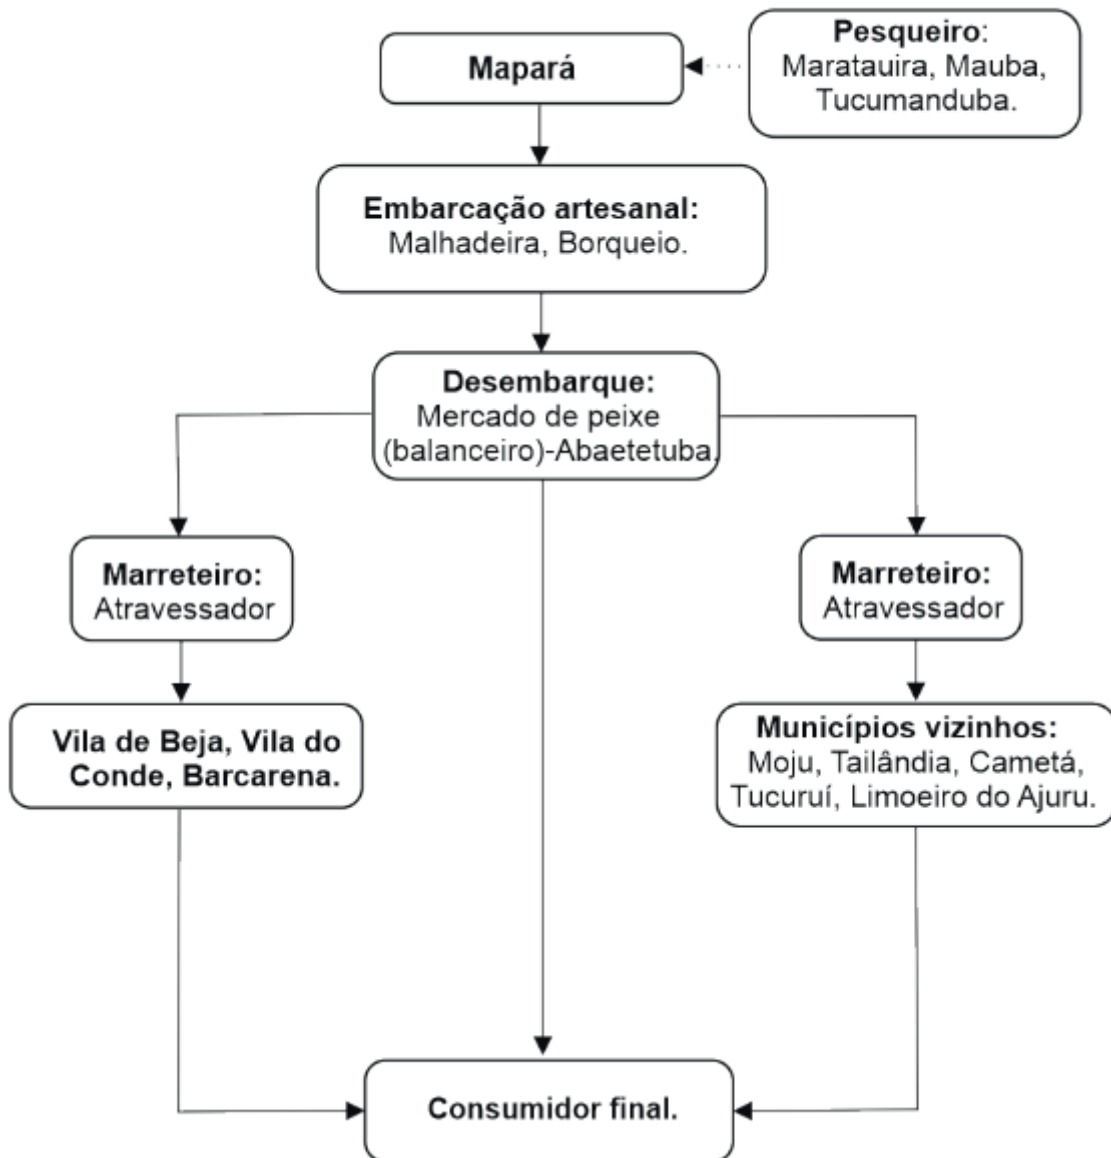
Pesqueiro: Maratauira, Mauba, Tucumanduba.

Mapará

Embarcação artesanal: Malhadeira, Borqueio.

Desembarque: Mercado de peixe (balanceiro)-Abaetetuba.

Marreteiro: Atravessador

Vila de Beja, Vila do Conde, Barcarena.

Marreteiro: Atravessador

Municípios vizinhos: Moju, Tailândia, Cametá, Tucuruí, Limoeiro do Ajuru.

Consumidor final.